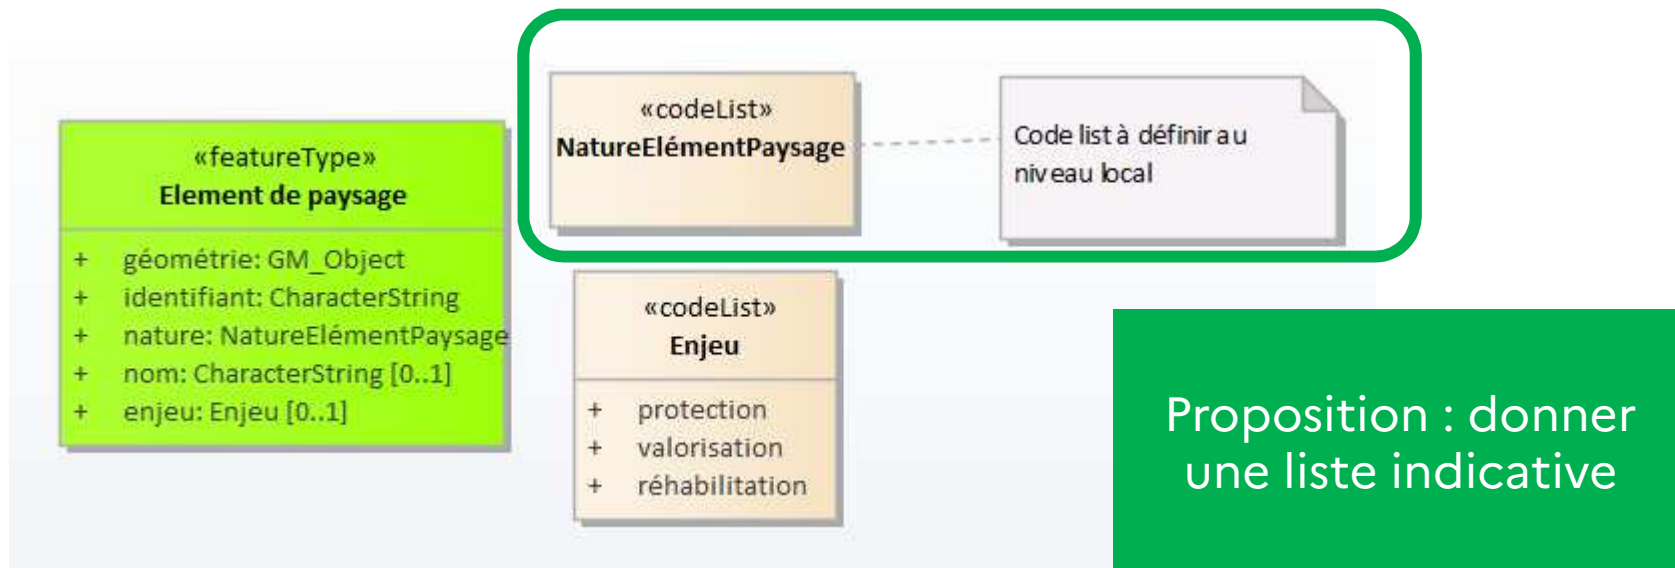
«featureType»
Element de paysage

+ géométrie: GM_Object
+ identifiant: CharacterString
+ nature: NatureElémentPaysage
+ nom: CharacterString [0..1]
+ enjeu: Enjeu [0..1]

«codeList»
NatureElémentPaysage

Code list à définir au niveau local

«codeList»
Enjeu

+ protection
+ valorisation
+ réhabilitation

Proposition : donner une liste indicative